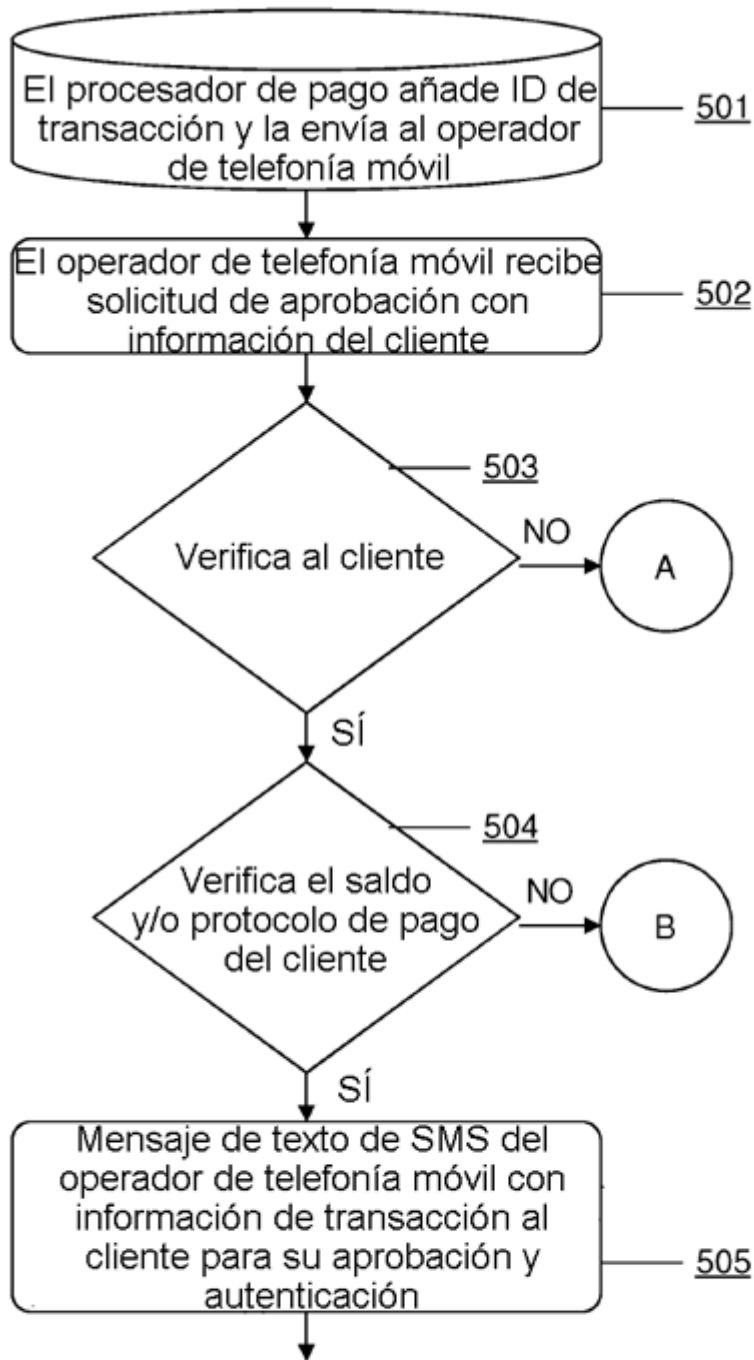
El procesador de pago añade ID de transacción y la envía al operador de telefonía móvil

501

El operador de telefonía móvil recibe solicitud de aprobación con información del cliente

502

503

Verifica al cliente

NO

A

SÍ

504

Verifica el saldo y/o protocolo de pago del cliente

NO

B

SÍ

Mensaje de texto de SMS del operador de telefonía móvil con información de transacción al cliente para su aprobación y autenticación

505